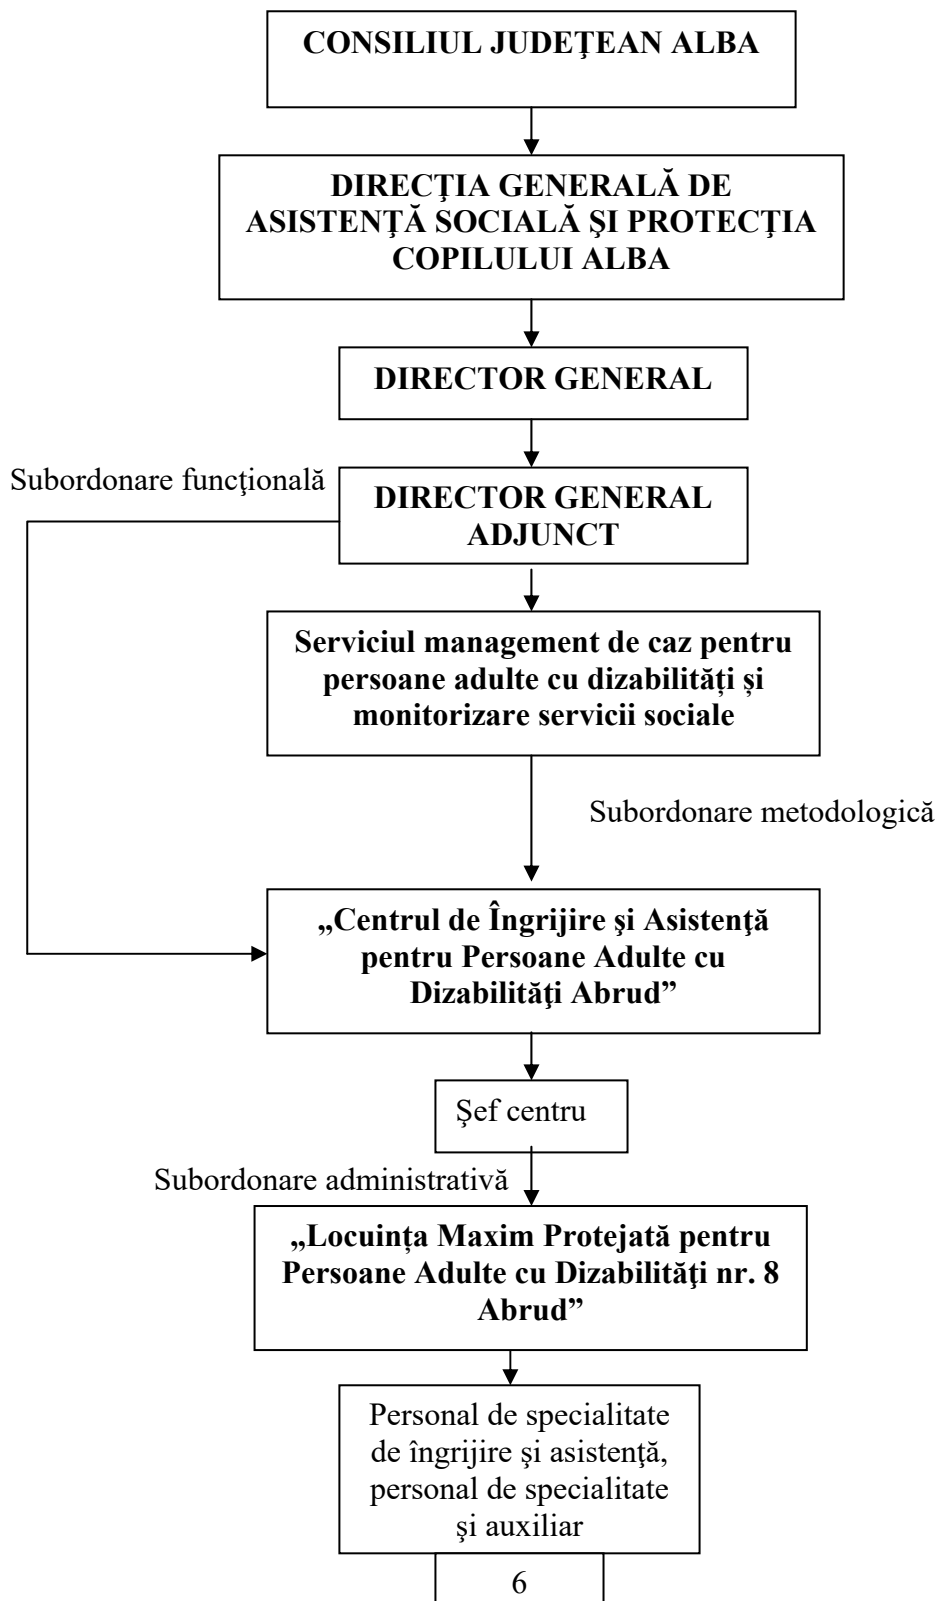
CONSILIUL JUDEŢEAN ALBA

DIRECŢIA GENERALĂ DE ASISTENŢĂ SOCIALĂ ŞI PROTECŢIA COPILULUI ALBA

DIRECTOR GENERAL

Subordonare funcţională

DIRECTOR GENERAL ADJUNCT

Serviciul management de caz pentru persoane adulte cu dizabilități și monitorizare servicii sociale

Subordonare metodologică

„Centrul de Îngrijire şi Asistenţă pentru Persoane Adulte cu Dizabilităţi Abrud"

Şef centru

Subordonare administrativă

„Locuinţa Maxim Protejată pentru Persoane Adulte cu Dizabilităţi nr. 8 Abrud"

Personal de specialitate de îngrijire şi asistenţă, personal de specialitate şi auxiliar

6